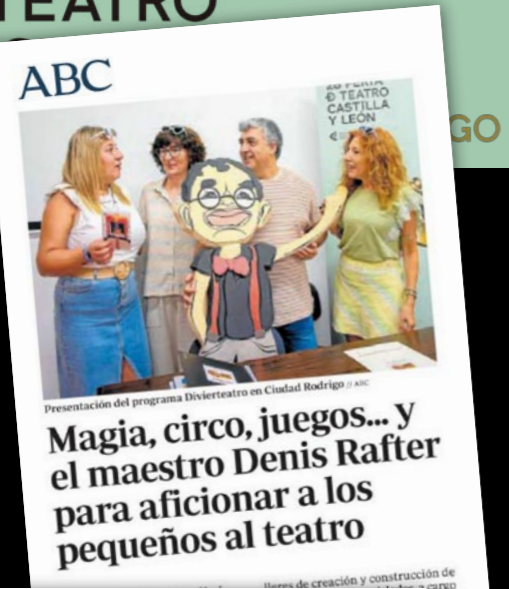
TEATRO

GO

ABC

26 FERIA
DE TEATRO
CASTILLA
Y LEÓN

Presentación del programa Divierteatro en Ciudad Rodrigo // ABC

Magia, circo, juegos... y el maestro Denis Rafter para aficionar a los pequeños al teatro

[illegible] talleres de creación y construcción de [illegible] a cargo